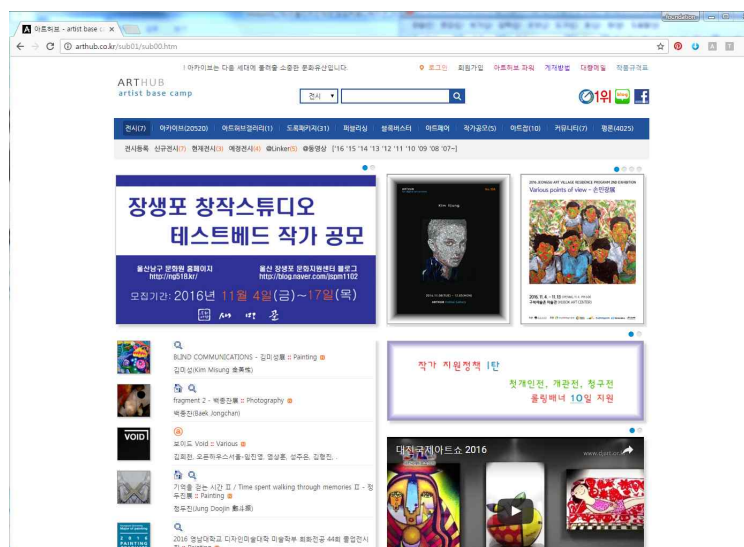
아트허브 - artist base c ×

arthub.co.kr/sub01/sub00.htm

| 아카이브는 다음 세대에 물려줄 소중한 문화유산입니다. 로그인 회원가입 아트허브 파워 게재방법 대행안내 작품규격표

ARTHUB
artist base camp

전시

1위

전시(7) 아카이브(20520) 아트허브갤러리(1) 도록제작(31) 퍼블리싱 블록버스터 아트페어 작가공모(5) 아트잡(10) 커뮤니티(7) 평론(4025)

전시등록 신규전시(7) 현재전시(3) 예정전시(4) @Linker(5) @동영상 ['16 '15 '14 '13 '12 '11 '10 '09 '08 '07~]

장생포 창작스튜디오
테스트베드 작가 공모

울산남구 문화원 홈페이지
http://ng518.kr/

울산 장생포 문화지원센터 블로그
http://blog.naver.com/jspm1102

모집기간: 2016년 11월 4일(금)~17일(목)

Various points of view - 손민원展

BLIND COMMUNICATIONS - 김미성展 :: Painting
김미성(Kim Misung 金美成)

fragment 2 - 백종찬展 :: Photography
백종찬(Baek Jongchan)

VOID
보이드 Void :: Various
김희현, 오윤희오서울-임진영, 명성훈, 성주은, 김형진, .

기억을 걷는 시간 Ⅱ / Time spent walking through memories Ⅱ - 정두진展 :: Painting
정두진(Jung Doojin 鄭斗鎭)

2016 영남대학교 디자인미술대학 미술학부 회화전공 44회 졸업전시

작가 지원정책 1탄
첫개인전, 개관전, 청구전
올림배너 10일 지원

대전국제아트쇼 2016